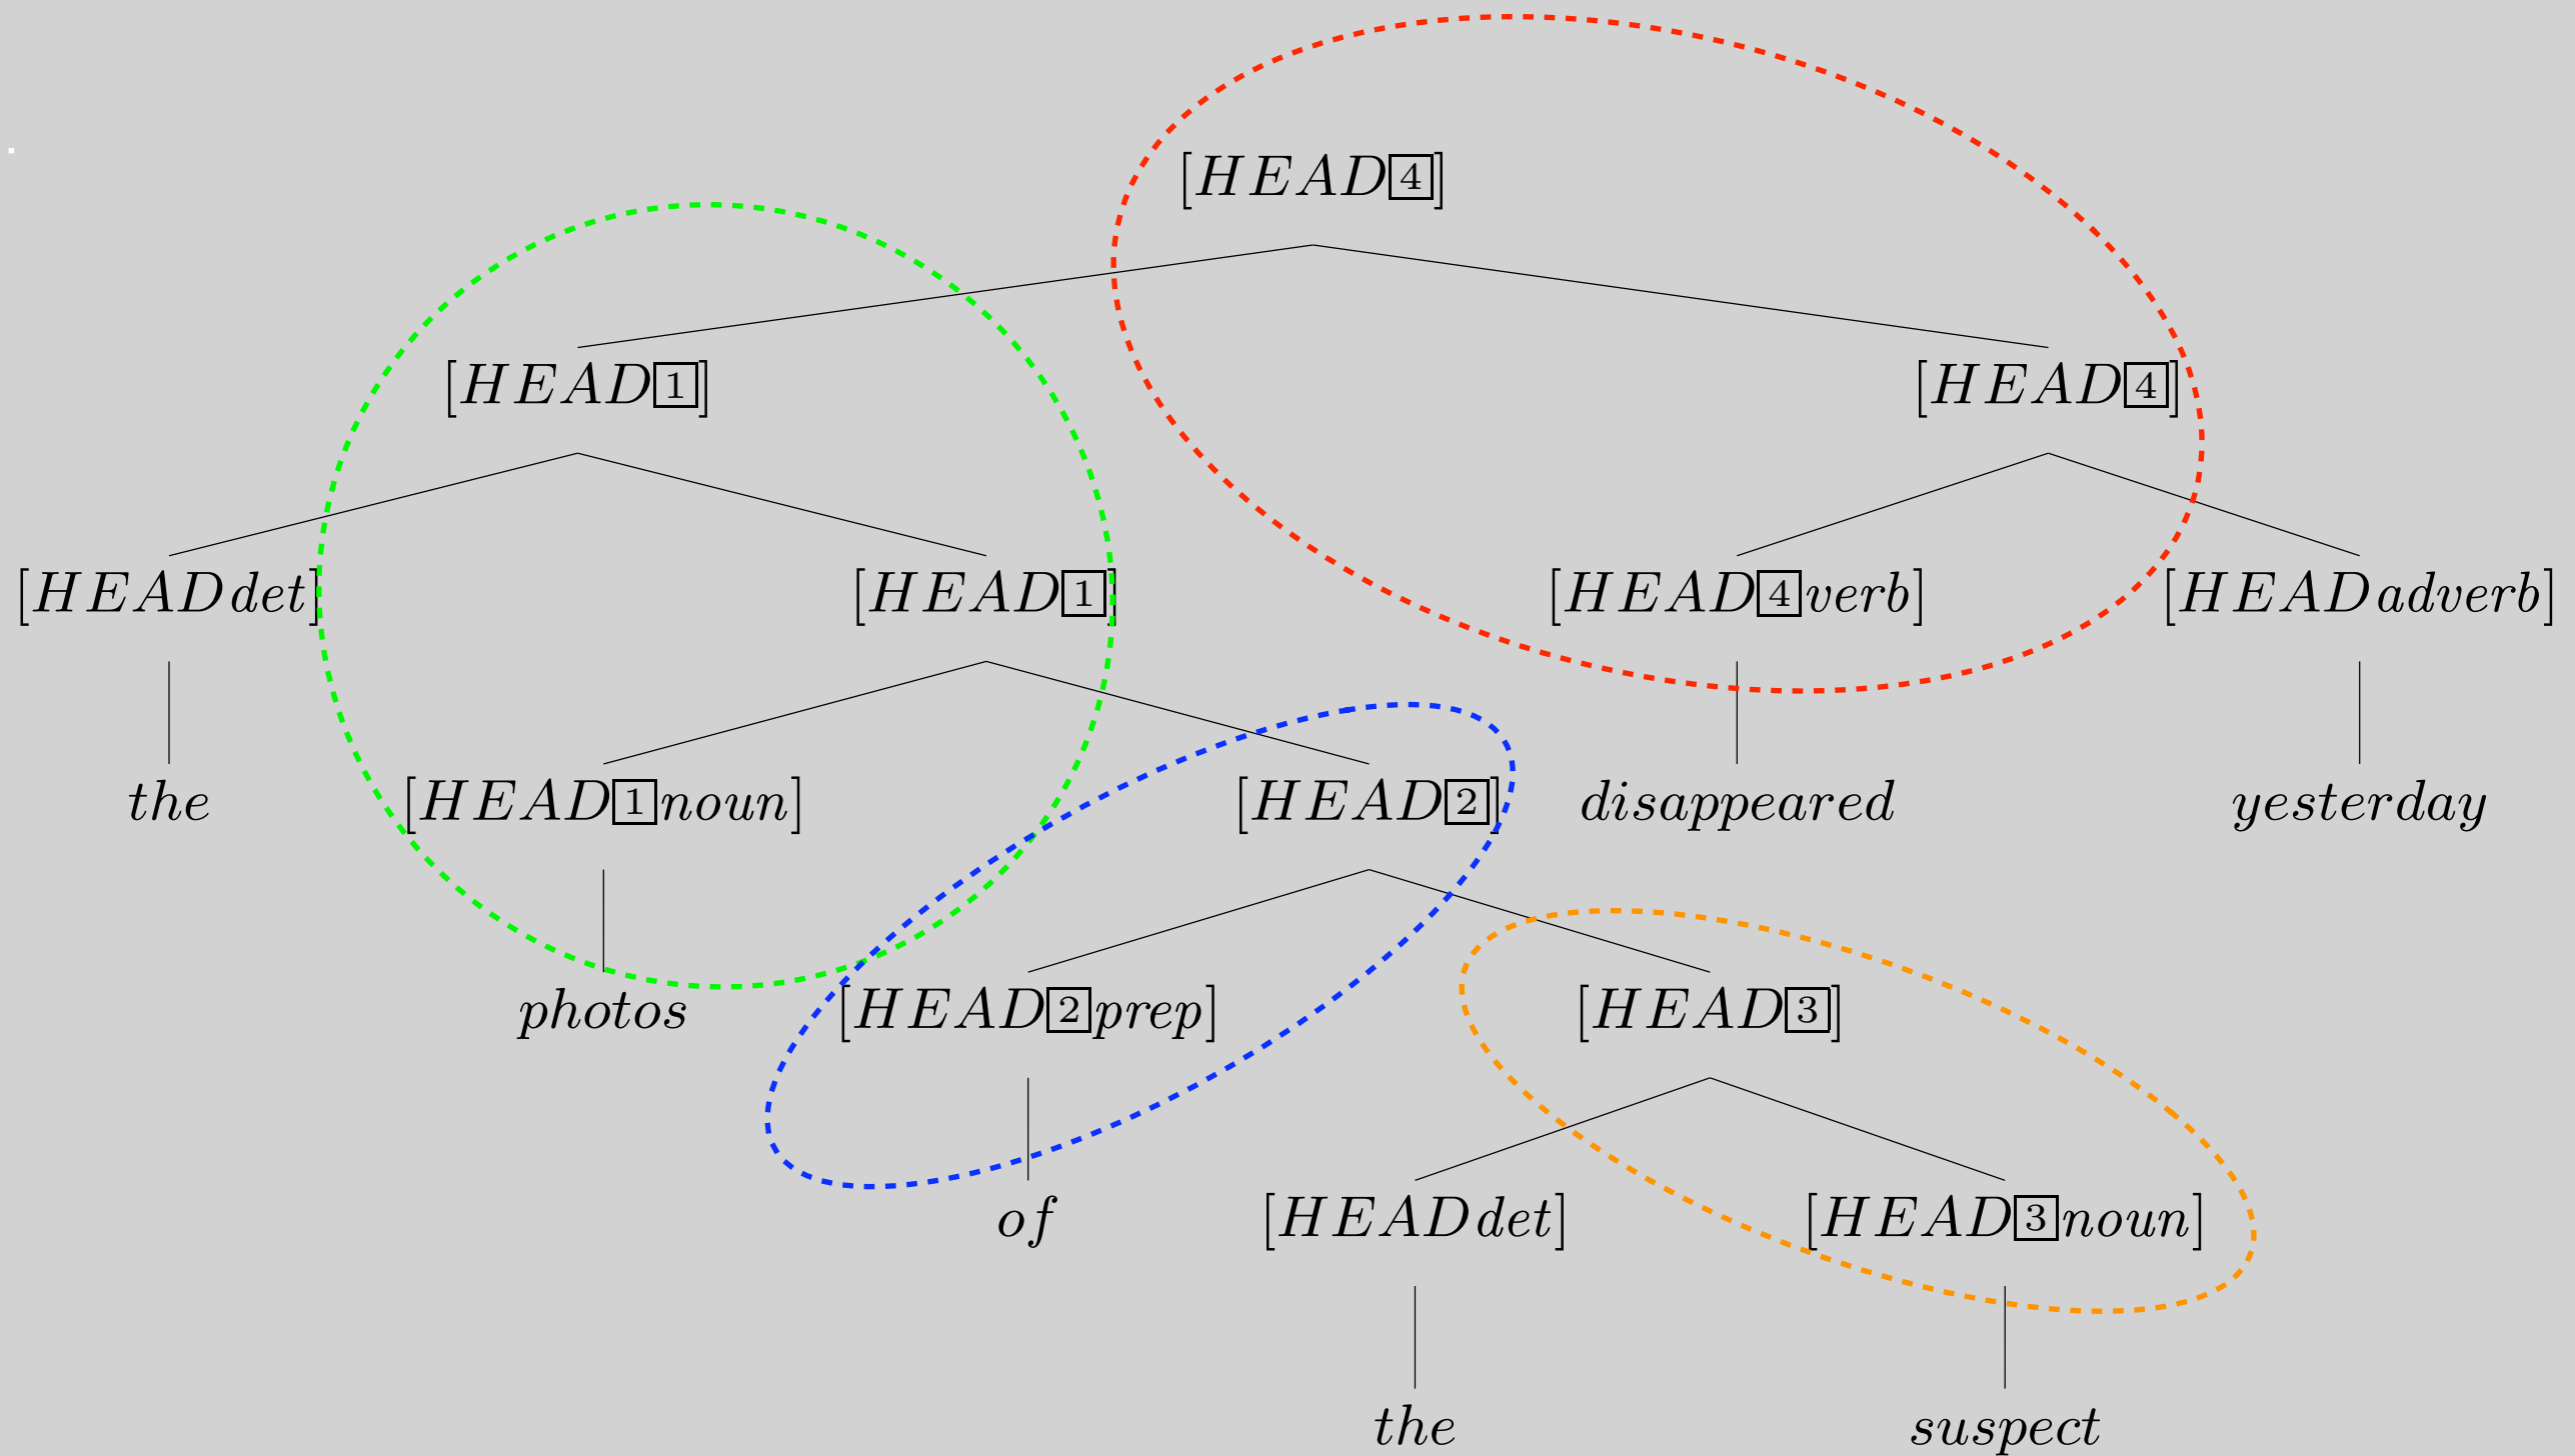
$[HEAD \boxed{4}]$

$[HEAD \boxed{1}]$

$[HEAD \boxed{4}]$

$[HEAD\, det]$

$[HEAD \boxed{1}]$

$[HEAD \boxed{4} verb]$

$[HEAD\, adverb]$

$the$

$[HEAD \boxed{1} noun]$

$[HEAD \boxed{2}]$

$disappeared$

$yesterday$

$photos$

$[HEAD \boxed{2} prep]$

$[HEAD \boxed{3}]$

$of$

$[HEAD\, det]$

$[HEAD \boxed{3} noun]$

$the$

$suspect$